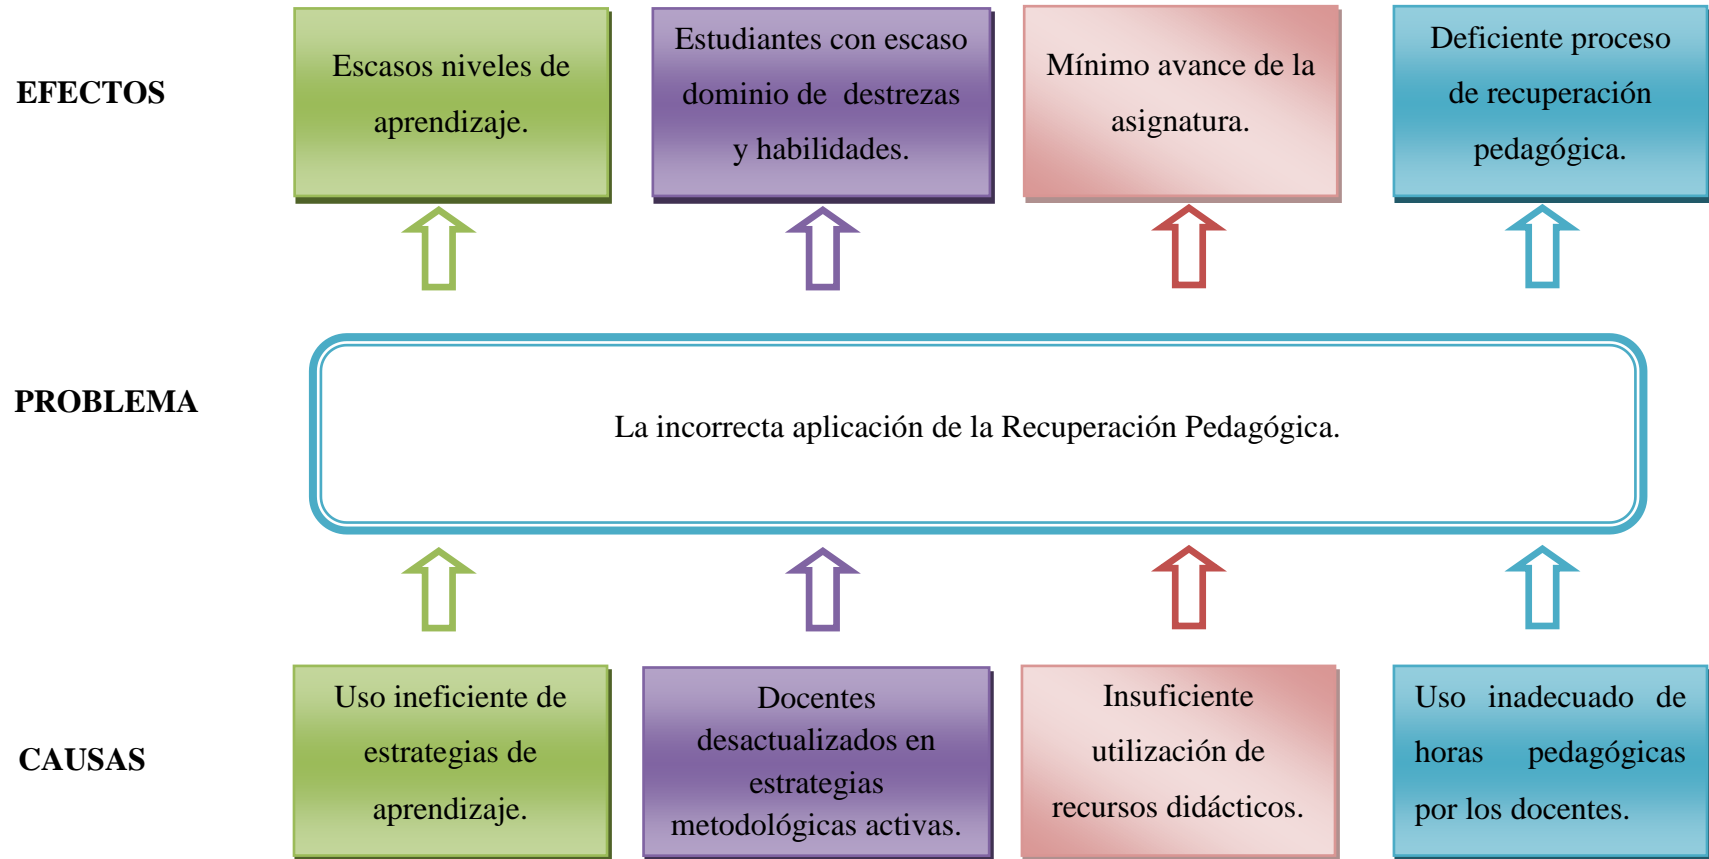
EFECTOS

Escasos niveles de aprendizaje.

Estudiantes con escaso dominio de destrezas y habilidades.

Mínimo avance de la asignatura.

Deficiente proceso de recuperación pedagógica.

PROBLEMA

La incorrecta aplicación de la Recuperación Pedagógica.

CAUSAS

Uso ineficiente de estrategias de aprendizaje.

Docentes desactualizados en estrategias metodológicas activas.

Insuficiente utilización de recursos didácticos.

Uso inadecuado de horas pedagógicas por los docentes.